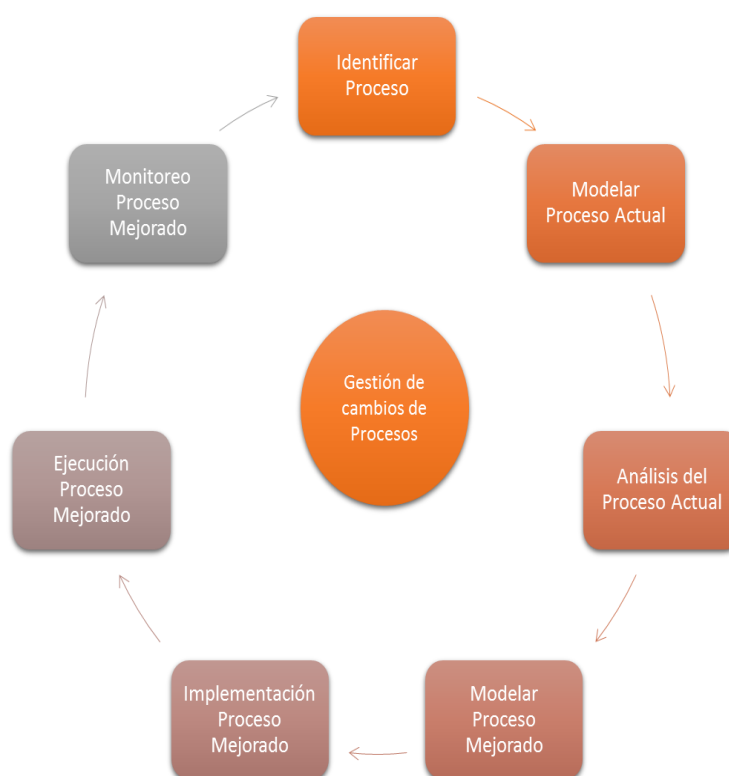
Identificar Proceso

Modelar Proceso Actual

Análisis del Proceso Actual

Modelar Proceso Mejorado

Implementación Proceso Mejorado

Ejecución Proceso Mejorado

Monitoreo Proceso Mejorado

Gestión de cambios de Procesos